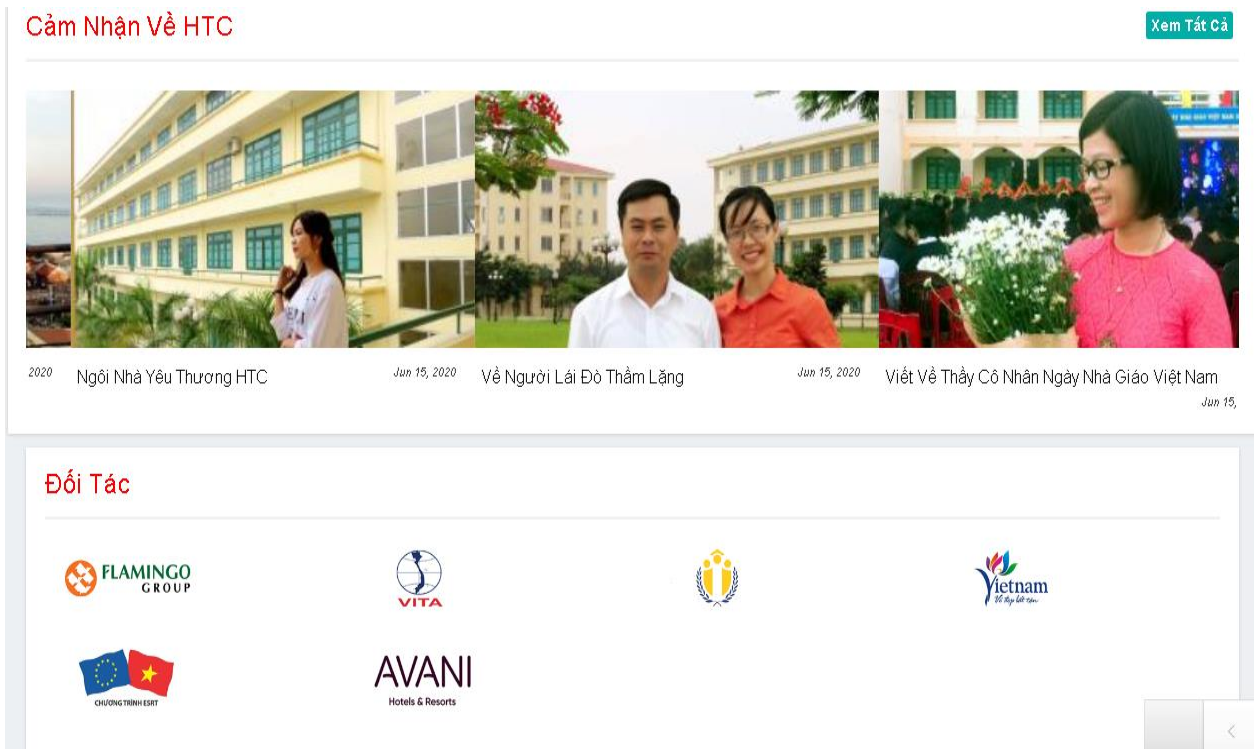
Cảm Nhận Về HTC

Xem Tất Cả

2020

Ngôi Nhà Yêu Thương HTC

Jun 15, 2020

Về Người Lái Đò Thầm Lặng

Jun 15, 2020

Viết Về Thầy Cô Nhân Ngày Nhà Giáo Việt Nam

Jun 15,

Đối Tác

FLAMINGO GROUP

VITA

Vietnam Vẻ đẹp bất tận

CHƯƠNG TRÌNH ESRT

AVANI Hotels & Resorts